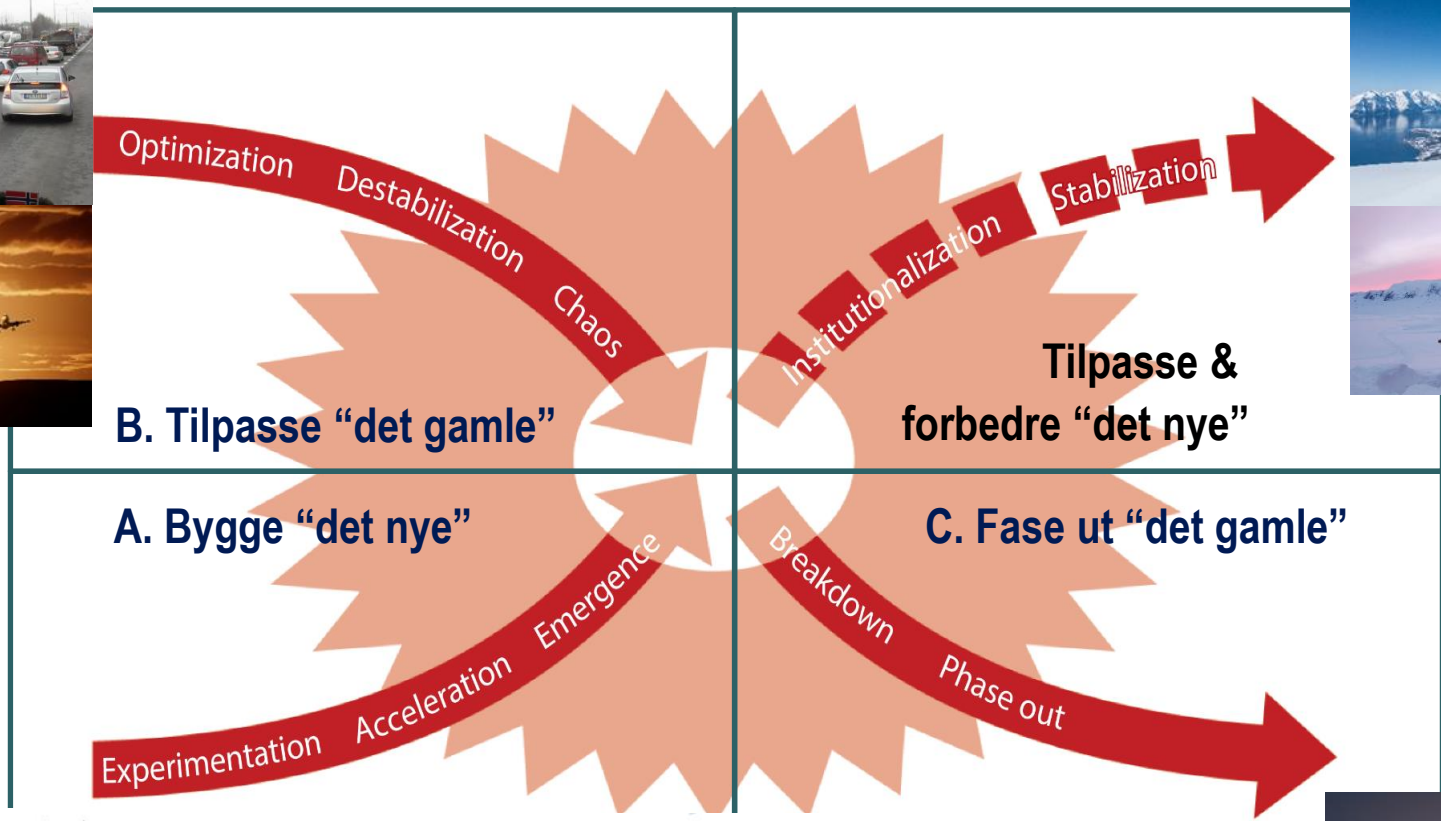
Optimization Destabilization Chaos

Institutionalization Stabilization

Tilpasse & forbedre "det nye"

B. Tilpasse "det gamle"

A. Bygge "det nye"

C. Fase ut "det gamle"

Experimentation Acceleration Emergence

Breakdown Phase out